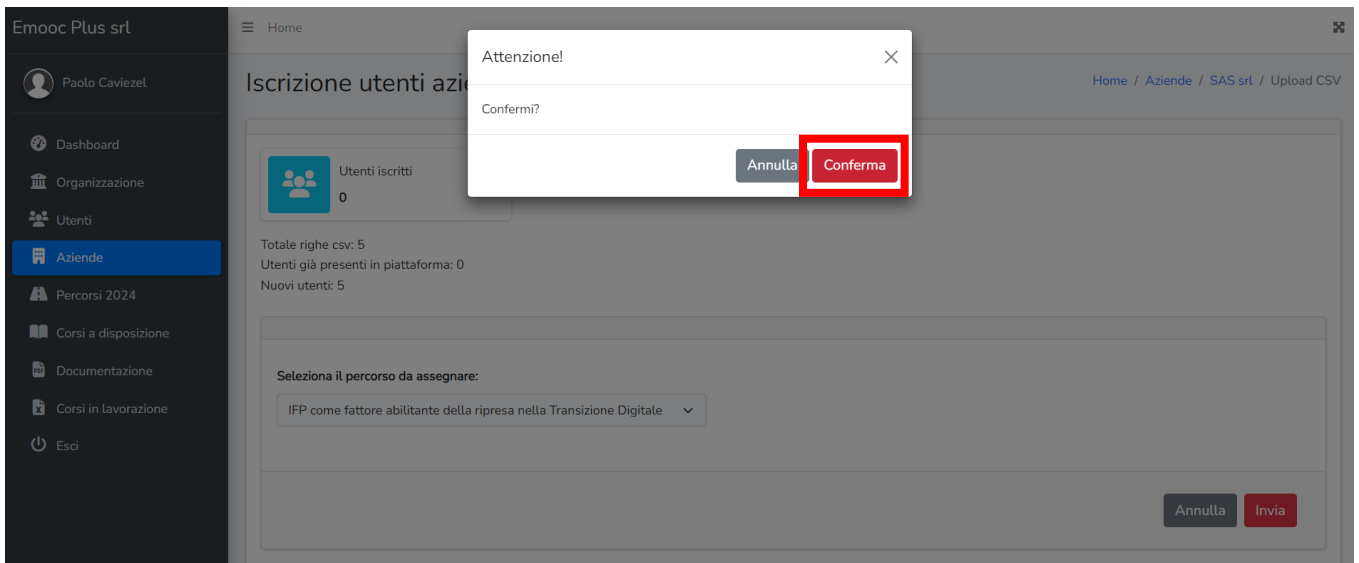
Emooc Plus srl

Paolo Caviezel

Dashboard

Organizzazione

Utenti

Aziende

Percorsi 2024

Corsi a disposizione

Documentazione

Corsi in lavorazione

Esci

Home

Iscrizione utenti azie

Home / Aziende / SAS srl / Upload CSV

Attenzione!

Confermi?

Annulla Conferma

Utenti iscritti

0

Totale righe csv: 5

Utenti già presenti in piattaforma: 0

Nuovi utenti: 5

Seleziona il percorso da assegnare:

IFP come fattore abilitante della ripresa nella Transizione Digitale

Annulla Invia